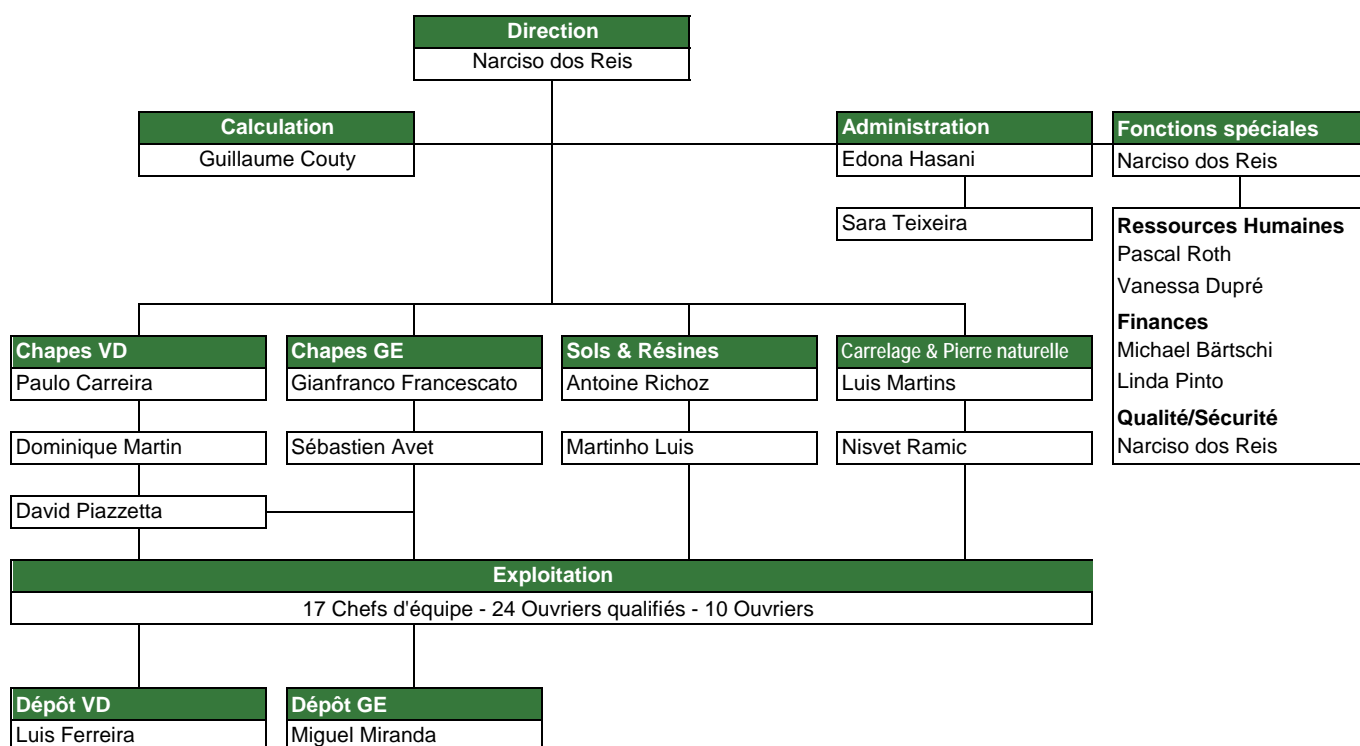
Direction
Narciso dos Reis

Calculation
Guillaume Couty

Administration
Edona Hasani

Sara Teixeira

Fonctions spéciales
Narciso dos Reis

Ressources Humaines
Pascal Roth
Vanessa Dupré

Finances
Michael Bärtschi
Linda Pinto

Qualité/Sécurité
Narciso dos Reis

Chapes VD
Paulo Carreira

Dominique Martin

David Piazzetta

Chapes GE
Gianfranco Francescato

Sébastien Avet

Sols & Résines
Antoine Richoz

Martinho Luis

Carrelage & Pierre naturelle
Luis Martins

Nisvet Ramic

Exploitation
17 Chefs d'équipe - 24 Ouvriers qualifiés - 10 Ouvriers

Dépôt VD
Luis Ferreira

Dépôt GE
Miguel Miranda